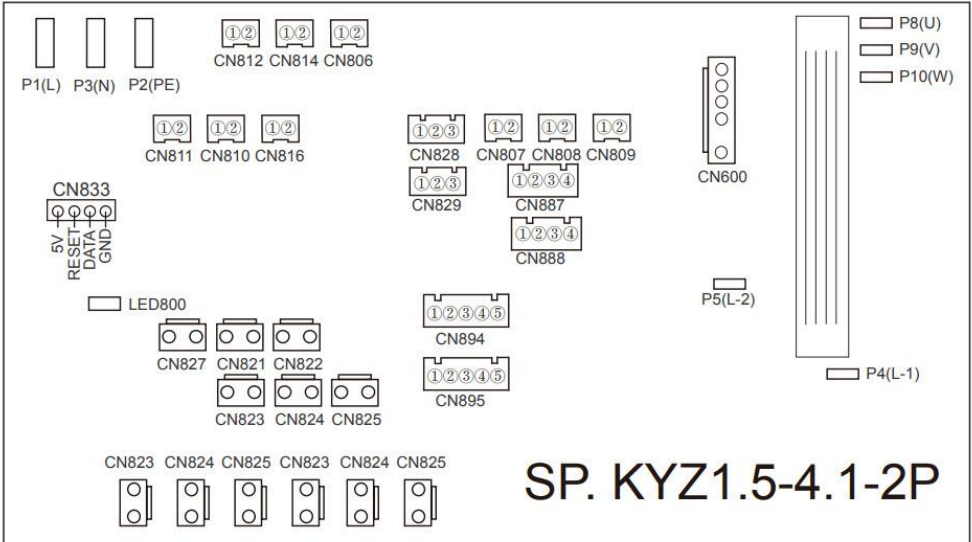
P1(L) P3(N) P2(PE)

①② CN812 ①② CN814 ①② CN806

P8(U)
P9(V)
P10(W)

①② CN811 ①② CN810 ①② CN816

①②③ CN828 ①② CN807 ①② CN808 ①② CN809

CN600

①②③ CN829 ①②③④ CN887

CN833
5V RESET DATA GND

①②③④ CN888

LED800

P5(L-2)

①②③④⑤ CN894

CN827 CN821 CN822

CN823 CN824 CN825

①②③④⑤ CN895

P4(L-1)

CN823 CN824 CN825 CN823 CN824 CN825

SP. KYZ1.5-4.1-2P